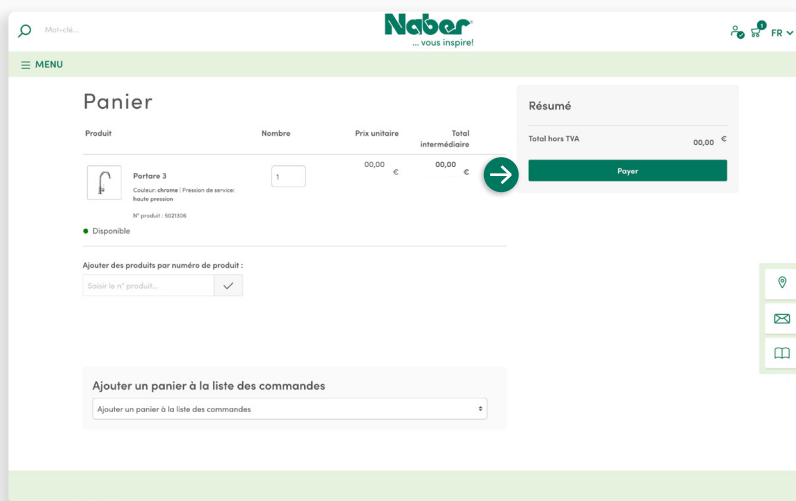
Mot-clé...

Naber
... vous inspire!

1 FR

MENU

Panier

| Produit | Nombre | Prix unitaire | Total intermédiaire |
|---|---|---|---|
| Portare 3 Couleur: chrome \| Pression de service: haute pression N° produit : 5021306 | 1 | 00,00 € | 00,00 € |

Disponible

Ajouter des produits par numéro de produit :

Saisir le n° produit...

Résumé

Total hors TVA 00,00 €

Payer

Ajouter un panier à la liste des commandes

Ajouter un panier à la liste des commandes